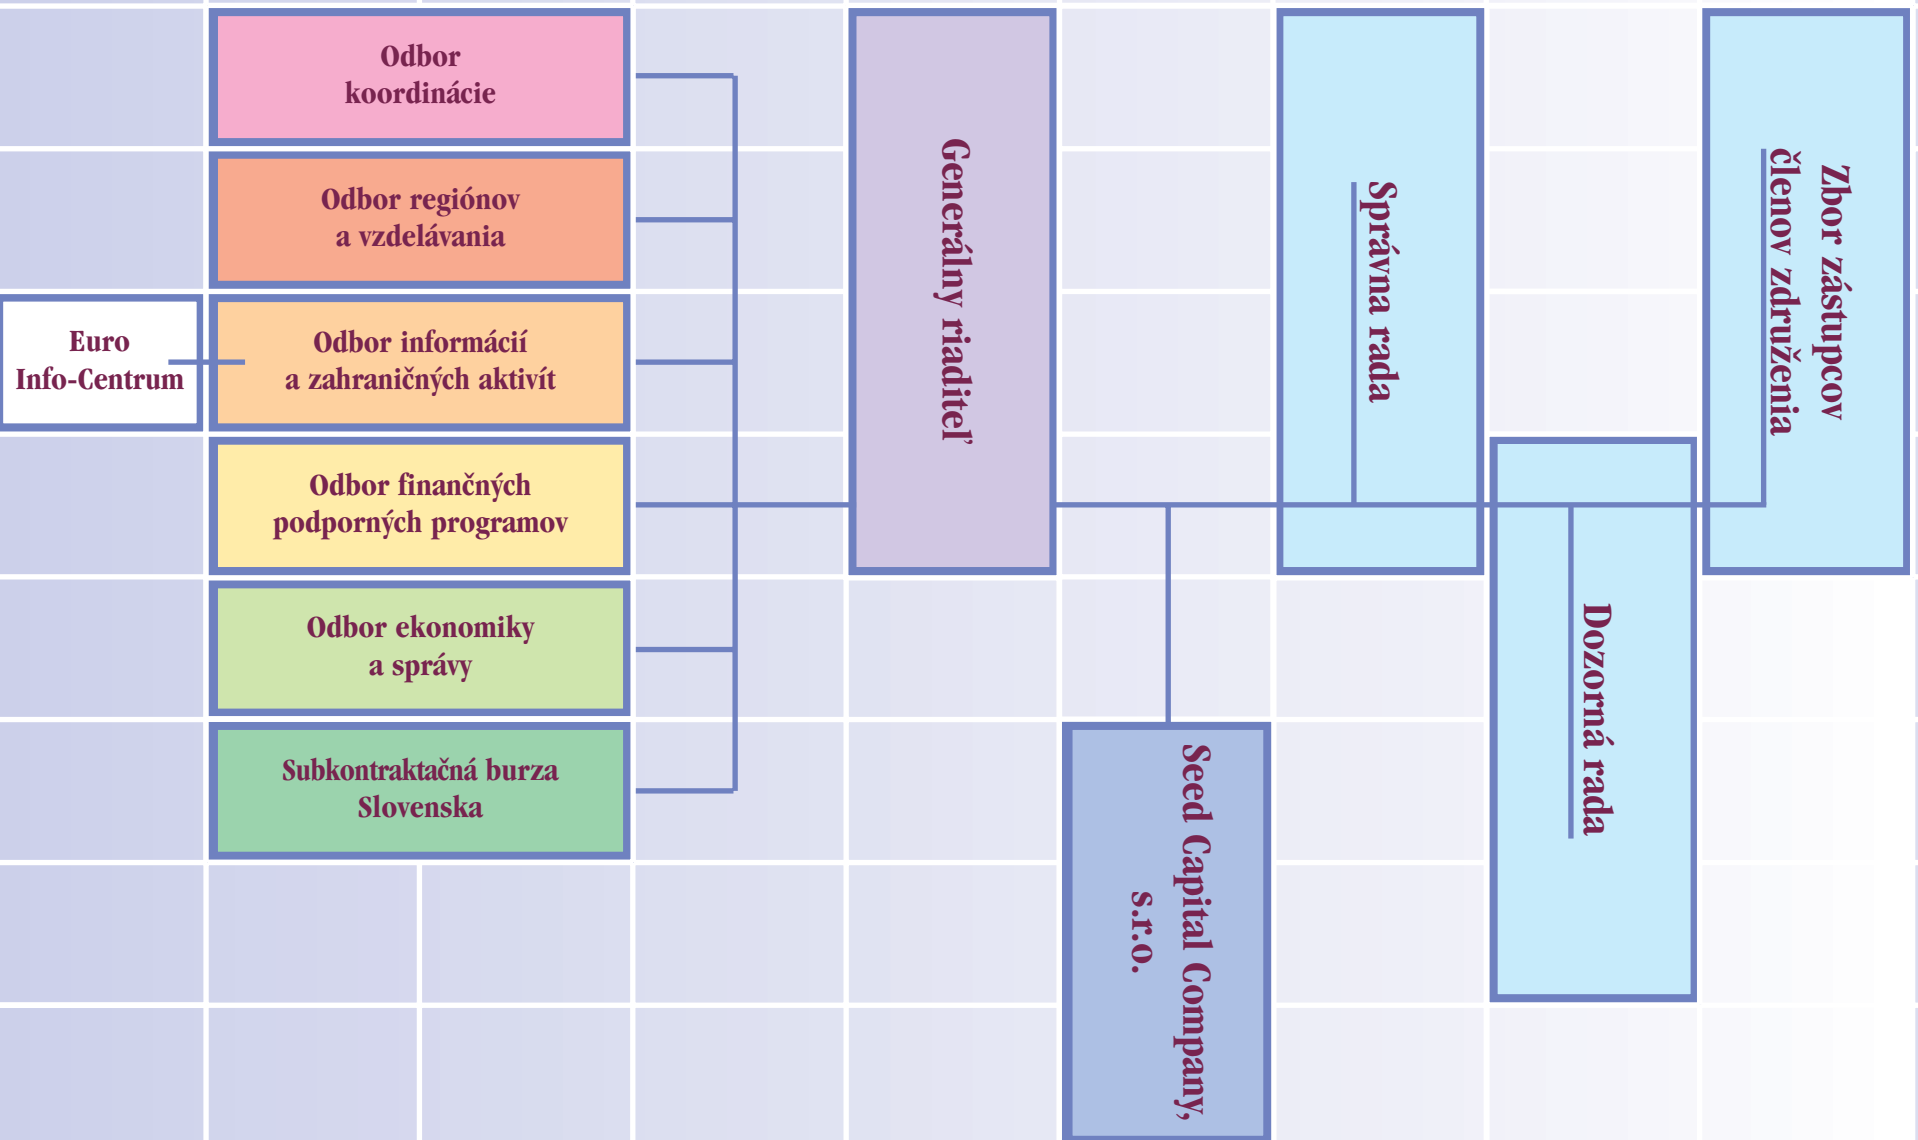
Odbor koordinácie

Odbor regiónov a vzdelávania

Euro Info-Centrum

Odbor informácií a zahraničných aktivít

Odbor finančných podporných programov

Odbor ekonomiky a správy

Subkontraktačná burza Slovenska

Generálny riaditeľ

Seed Capital Company, s.r.o.

Správna rada

Dozorná rada

Zbor zástupcov členov združenia